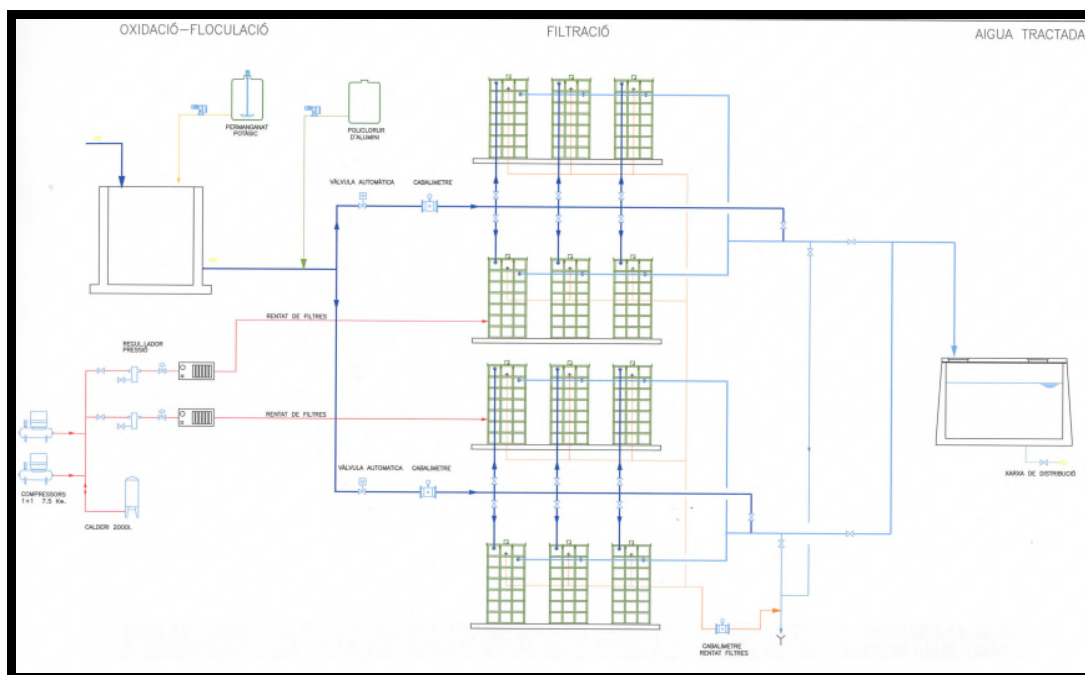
OXIDACIÓ–FLOCULACIÓ

FILTRACIÓ

AIGUA TRACTADA

PERMANGANAT POTÀSIC

POLICLORUR D'ALUMINI

VÀLVULA AUTOMÀTICA

CABALIMETRE

RENTAT DE FILTRES

REGULADOR PRESSIÓ

RENTAT DE FILTRES

VÀLVULA AUTOMÀTICA

CABALIMETRE

COMPRESSORS 1+1 7,5 Kw.

CALDERI 2000L

XARXA DE DISTRIBUCIÓ

CABALIMETRE RENTAT FILTRES